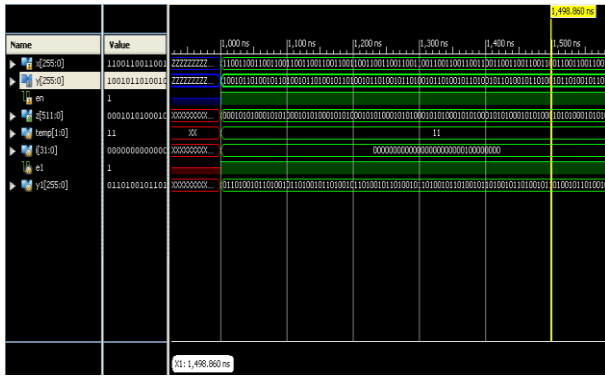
1,498.860 ns

Name
Value
|1,000 ns
|1,100 ns
|1,200 ns
|1,300 ns
|1,400 ns
|1,500 ns

x[255:0]
1100110011001
ZZZZZZZZZ...
11001100110011001100110011001100110011001100110011001100110011001100110011001100110011001100110011001100110011001100110011001100

y[255:0]
1001011010010
ZZZZZZZZZ...
10010110100101101001011010010110100101101001011010010110100101101001011010010110100101101001011010010110100101101001011010010110

en
1

z[511:0]
000101010001
XXXXXXXXX...
000101010001010100010101000101010001010100010101000101010001010100010101000101010001010100010101000101010001010100010101000101

temp[1:0]
11
XX
11

i[31:0]
000000000000
XXXXXXXXX...
00000000000000000000000100000000

e1
1

y1[255:0]
0110100101101
XXXXXXXXX...
01101001011010010110100101101001011010010110100101101001011010010110100101101001011010010110100101101001011010010110100101101001

X1: 1,498.860 ns